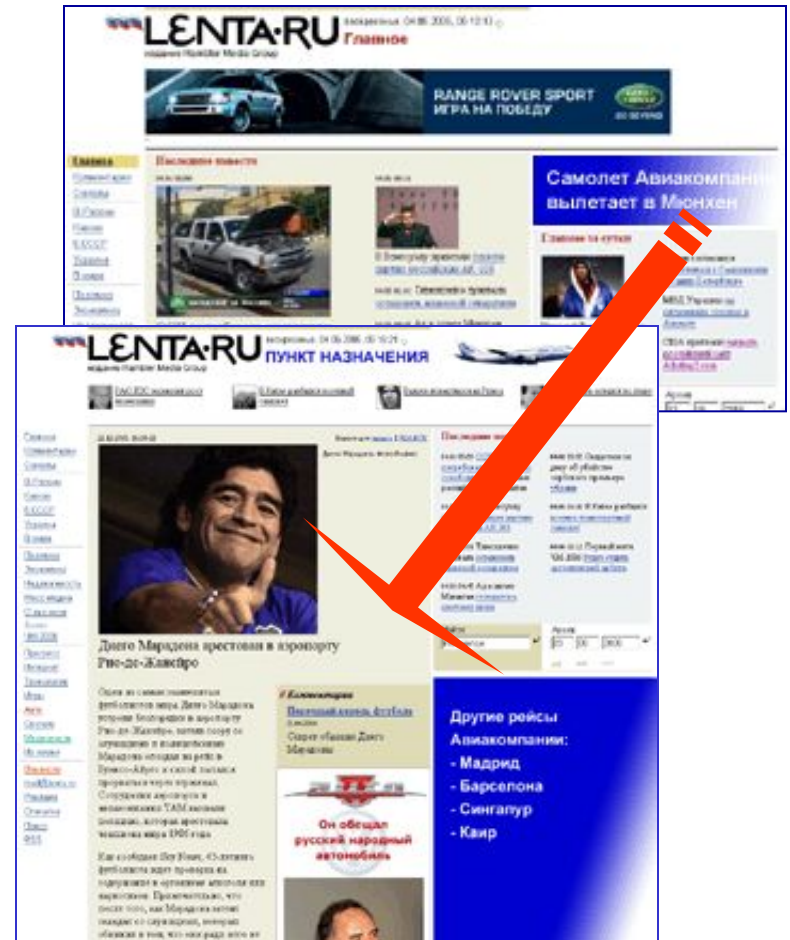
LENTA·RU Главное
издание Rambler Media Group

RANGE ROVER SPORT
ИГРА НА ПОБЕДУ

Главное
Последние новости

Самолет Авиакомпании вылетает в Мюнхен

Главное за сутки

LENTA·RU ПУНКТ НАЗНАЧЕНИЯ
издание Rambler Media Group

Последние новости

Диего Марадона арестован в аэропорту Рио-де-Жанейро

Комментарии

Он обещал русский народный автомобиль

Другие рейсы Авиакомпании:
- Мадрид
- Барселона
- Сингапур
- Каир